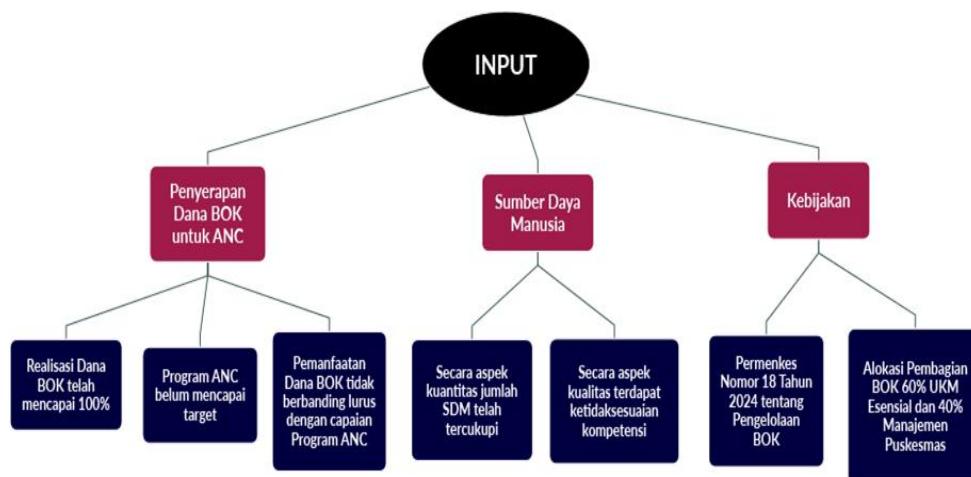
INPUT

Penyerapan Dana BOK untuk ANC

Sumber Daya Manusia

Kebijakan

Realisasi Dana BOK telah mencapai 100%

Program ANC belum mencapai target

Pemanfaatan Dana BOK tidak berbanding lurus dengan capaian Program ANC

Secara aspek kuantitas jumlah SDM telah tercukupi

Secara aspek kualitas terdapat ketidaksesuaian kompetensi

Permenkes Nomor 18 Tahun 2024 tentang Pengelolaan BOK

Alokasi Pembagian BOK 60% UKM Esensial dan 40% Manajemen Puskesmas